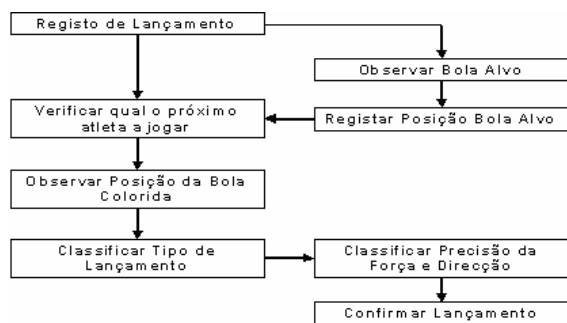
Registo de Lançamento

Observar Bola Alvo

Verificar qual o próximo atleta a jogar

Registar Posição Bola Alvo

Observar Posição da Bola Colorida

Classificar Tipo de Lançamento

Classificar Precisão da Força e Direcção

Confirmar Lançamento